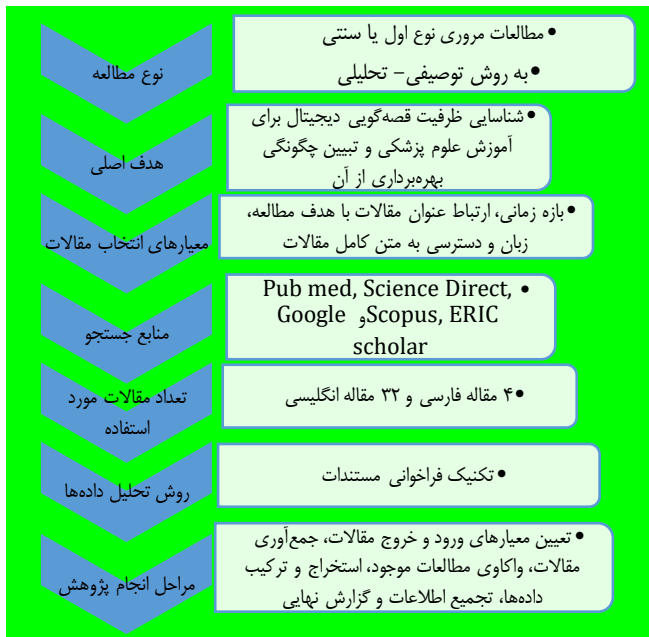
نوع مطالعه

• مطالعات مروری نوع اول یا سنتی
• به روش توصیفی- تحلیلی

هدف اصلی

• شناسایی ظرفیت قصه‌گویی دیجیتال برای آموزش علوم پزشکی و تبیین چگونگی بهره‌برداری از آن

معیارهای انتخاب مقالات

• بازه زمانی، ارتباط عنوان مقالات با هدف مطالعه، زبان و دسترسی به متن کامل مقالات

منابع جستجو

• Pub med, Science Direct, Scopus, ERIC و Google scholar

تعداد مقالات مورد استفاده

• ۴ مقاله فارسی و ۳۲ مقاله انگلیسی

روش تحلیل داده‌ها

• تکنیک فراخوانی مستندات

مراحل انجام پژوهش

• تعیین معیارهای ورود و خروج مقالات، جمع‌آوری مقالات، واکاوی مطالعات موجود، استخراج و ترکیب داده‌ها، تجمیع اطلاعات و گزارش نهایی